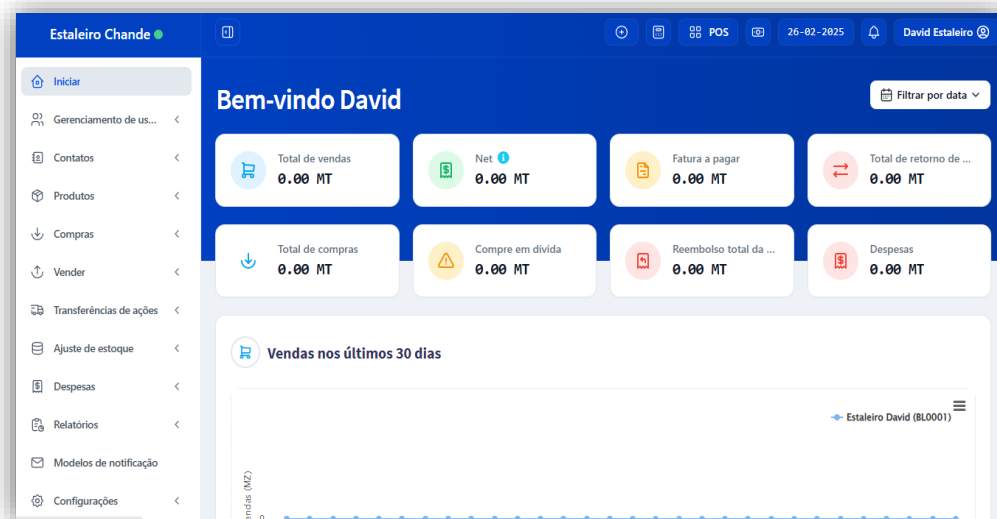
Estaleiro Chande

POS 26-02-2025 David Estaleiro

Iniciar
Gerenciamento de us...
Contatos
Produtos
Compras
Vender
Transferências de ações
Ajuste de estoque
Despesas
Relatórios
Modelos de notificação
Configurações

Bem-vindo David

Filtrar por data

Total de vendas
0.00 MT

Net
0.00 MT

Fatura a pagar
0.00 MT

Total de retorno de ...
0.00 MT

Total de compras
0.00 MT

Compre em dívida
0.00 MT

Reembolso total da ...
0.00 MT

Despesas
0.00 MT

Vendas nos últimos 30 dias

Estaleiro David (BL0001)

endas (MZ)
0